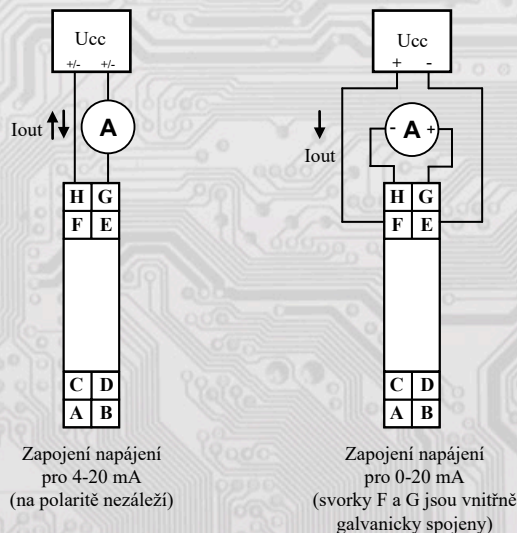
Ucc
+/- +/-
Iout
A
H G
F E
C D
A B

Zapojení napájení pro 4-20 mA (na polaritě nezáleží)

Ucc
+ -
Iout
- A +
H G
F E
C D
A B

Zapojení napájení pro 0-20 mA (svorky F a G jsou vnitřně galvanicky spojeny)